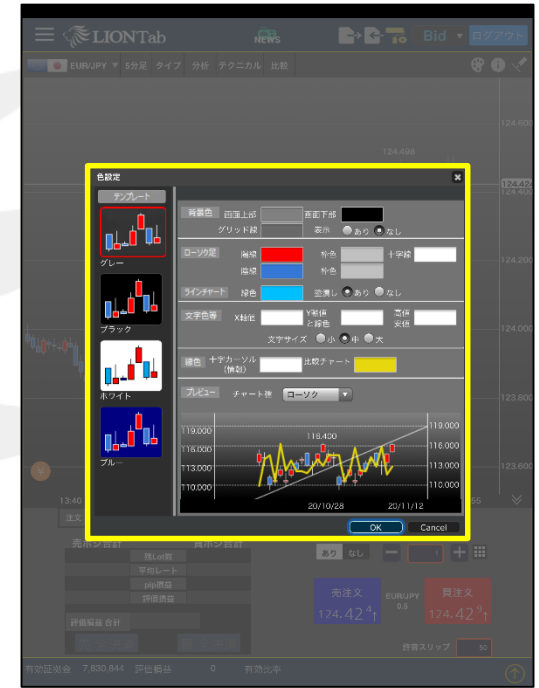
LIONTab NEWS Bid ログアウト

EUR/JPY 5分足 タイプ 分析 テクニカル 比較

124.600
124.498
124.42
124.200
123.800
123.600

色設定

テンプレート

グレー
ブラック
ホワイト
ブルー

背景色 画面上部 画面下部
グリッド線 表示 あり なし

ローソク足 陽線 枠色 十字線
陰線 枠色

ラインチャート 線色 塗潰し あり なし

文字色等 X軸値 Y軸値 上昇色 高値 安値
文字サイズ 小 中 大

線色 十字カーソル (情報) 比較チャート

プレビュー チャート種 ローソク

119.000
116.000
113.000
110.000
118.430
20/10/28
20/11/12

OK Cancel

13:40
注文
売ポジ合計 買ポジ合計
Lot数
平均レート
pip損益
評価損益
評価損益 合計
あり なし
売注文 124.42 EUR/JPY 0.5 買注文 124.42
許容スリップ 50
有効証拠金 7,830,844 評価損益 0 有効比率